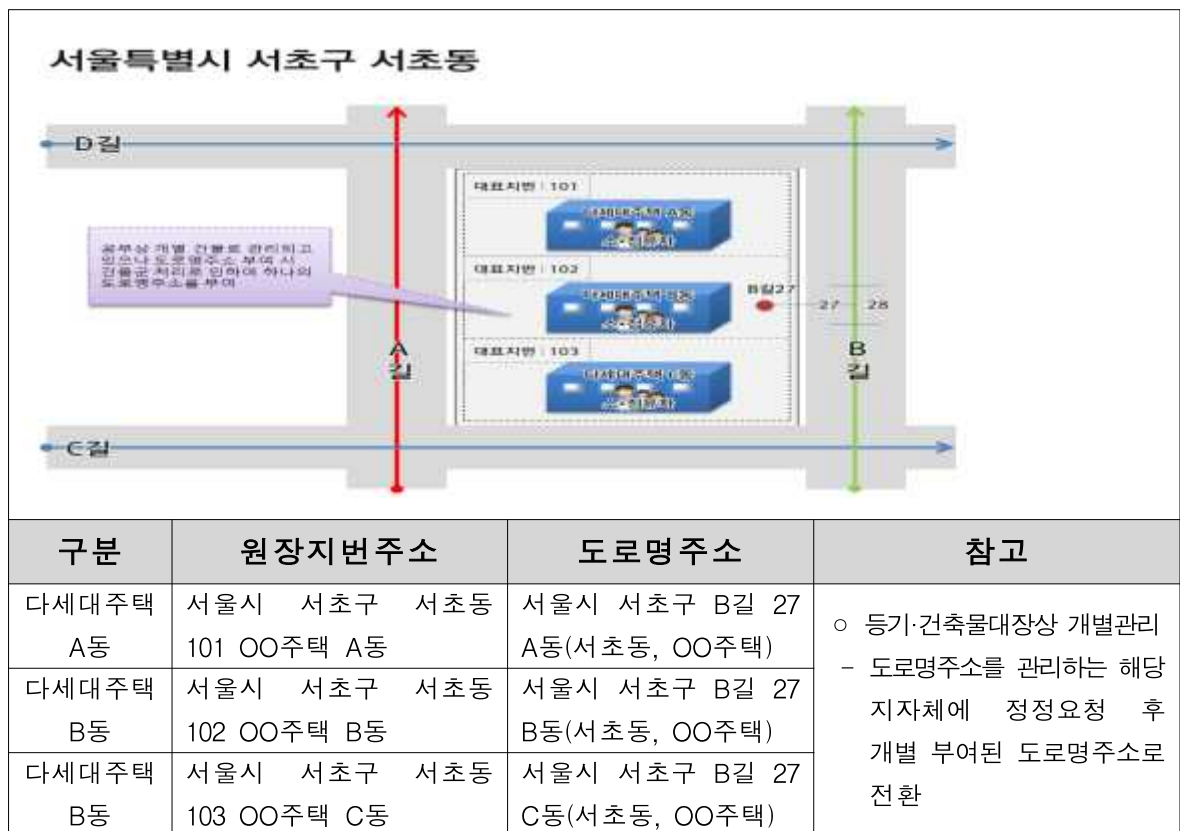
서울특별시 서초구 서초동

D길

대표지번 : 101

다세대주택 A동

공부상 개별 건물로 관리되고 있으나 도로명주소 부여 시 건물군 처리로 인하여 하나의 도로명주소를 부여

대표지번 : 102

다세대주택 B동

B길27

27 28

대표지번 : 103

다세대주택 C동

A길

B길

C길

| 구분 | 원장지번주소 | 도로명주소 | 참고 |
|---|---|---|---|
| 다세대주택 A동 | 서울시 서초구 서초동 101 OO주택 A동 | 서울시 서초구 B길 27 A동(서초동, OO주택) | ○ 등기·건축물대장상 개별관리 - 도로명주소를 관리하는 해당 지자체에 정정요청 후 개별 부여된 도로명주소로 전환 |
| 다세대주택 B동 | 서울시 서초구 서초동 102 OO주택 B동 | 서울시 서초구 B길 27 B동(서초동, OO주택) | |
| 다세대주택 B동 | 서울시 서초구 서초동 103 OO주택 C동 | 서울시 서초구 B길 27 C동(서초동, OO주택) | |